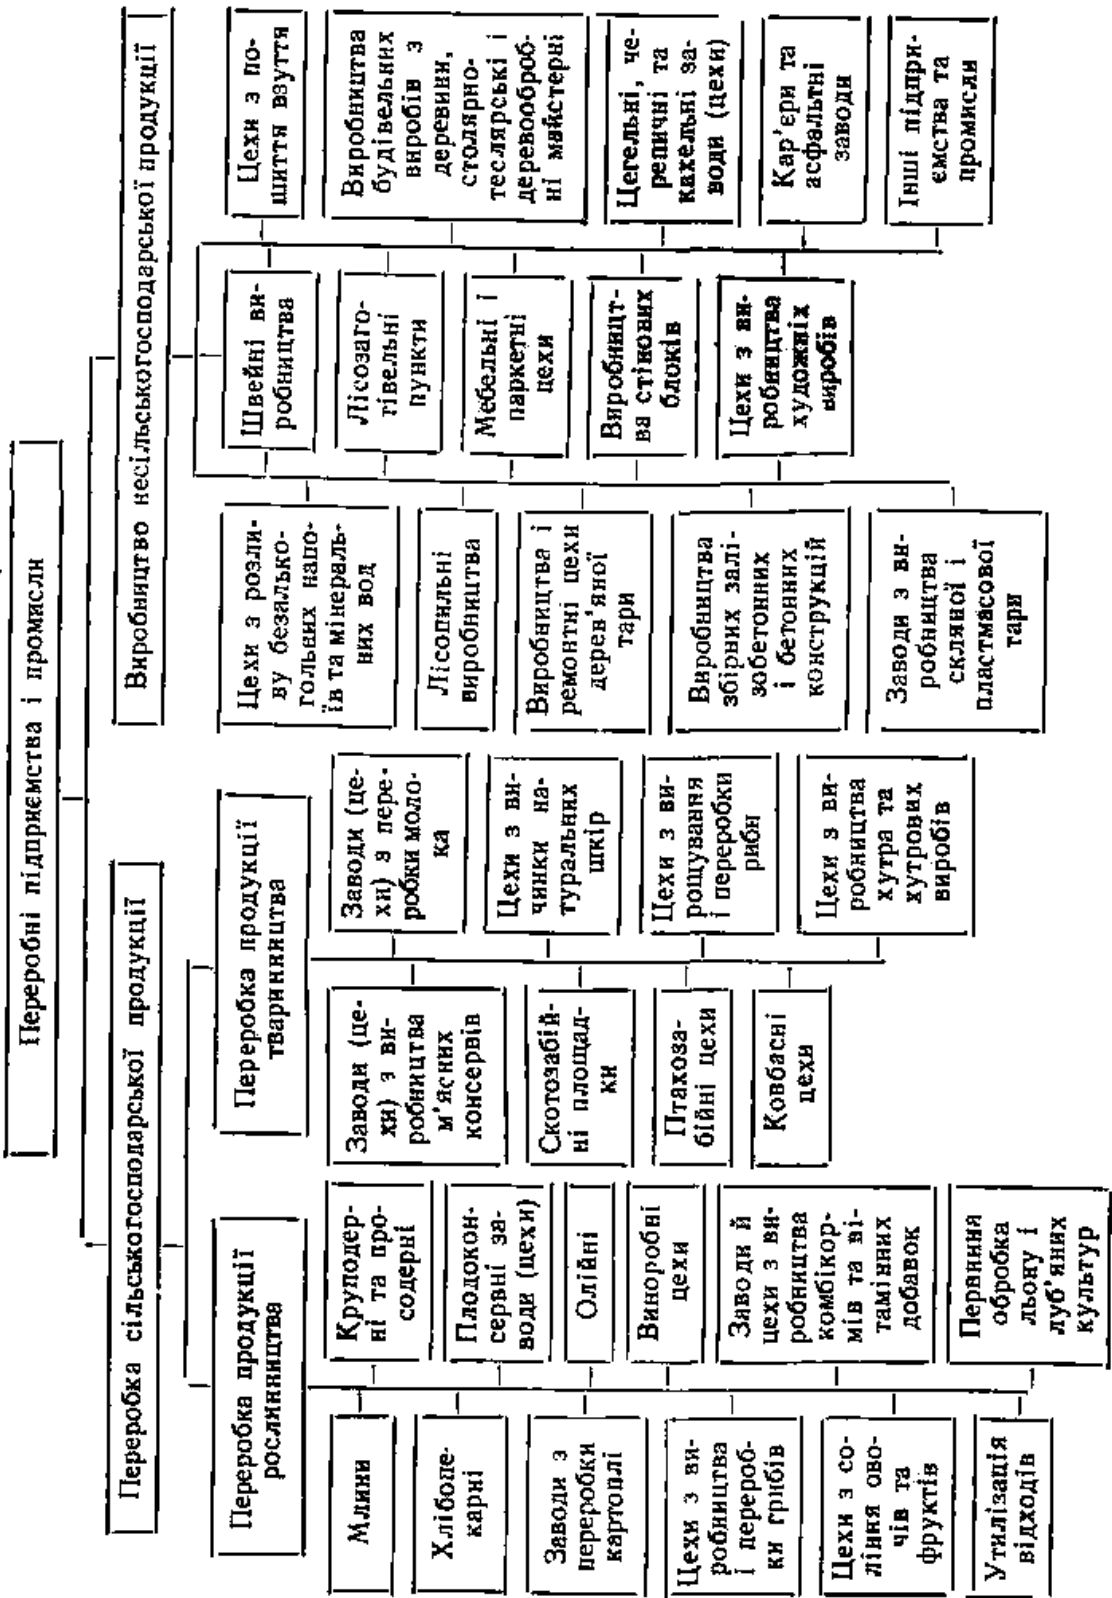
Переробні підприємства і промисли

Переробка сільськогосподарської продукції

Переробка продукції рослинництва

Млини

Хлібопекарні

Заводи з переробки картоплі

Цехи з виробництва і переробки грибів

Цехи з соління овочів та фруктів

Утилізація відходів

Круподерні та просодерні

Плодоконсервні заводи (цехи)

Олійні

Виноробні цехи

Заводи й цехи з виробництва комбікормів та вітамінних добавок

Первинна обробка льону і луб'яних культур

Переробка продукції тваринництва

Заводи (цехи) з виробництва м'ясних консервів

Скотозабійні площадки

Птахозабійні цехи

Ковбасні цехи

Заводи (цехи) з переробки молока

Цехи з вичинки натуральних шкір

Цехи з вирощування і переробки риби

Цехи з виробництва хутра та хутрових виробів

Виробництво несільськогосподарської продукції

Цехи з розливу безалкогольних напоїв та мінеральних вод

Лісопильні виробництва

Виробництва і ремонтні цехи дерев'яної тари

Виробництва збірних залізобетонних і бетонних конструкцій

Заводи з виробництва скляної і пластмасової тари

Швейні виробництва

Лісозаготівельні пункти

Мебельні і паркетні цехи

Виробництва стінових блоків

Цехи з виробництва художніх виробів

Цехи з пошиття взуття

Виробництва будівельних виробів з деревини, столярнотеслярські і деревообробні майстерні

Цегельні, черепичні та кахельні заводи (цехи)

Кар'єри та асфальтні заводи

Інші підприємства та промисли